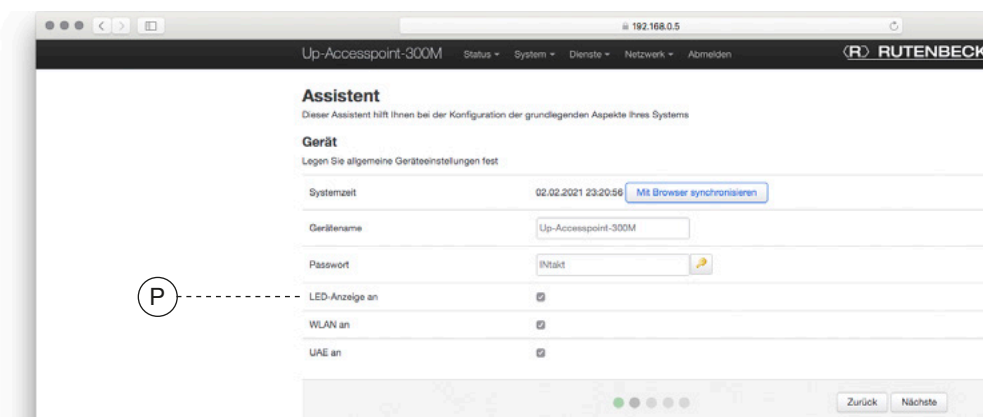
192.168.0.5

Up-Accesspoint-300M Status ▾ System ▾ Dienste ▾ Netzwerk ▾ Abmelden

⟨R⟩ RUTENBECK

Assistent

Dieser Assistent hilft Ihnen bei der Konfiguration der grundlegenden Aspekte Ihres Systems

Gerät

Legen Sie allgemeine Geräteeinstellungen fest

| | |
|---|---|
| Systemzeit | 02.02.2021 23:20:56 Mit Browser synchronisieren |
| Gerätename | Up-Accesspoint-300M |
| Passwort | INtakt |
| LED-Anzeige an | |
| WLAN an | |
| UAE an | |

P

Zurück Nächste